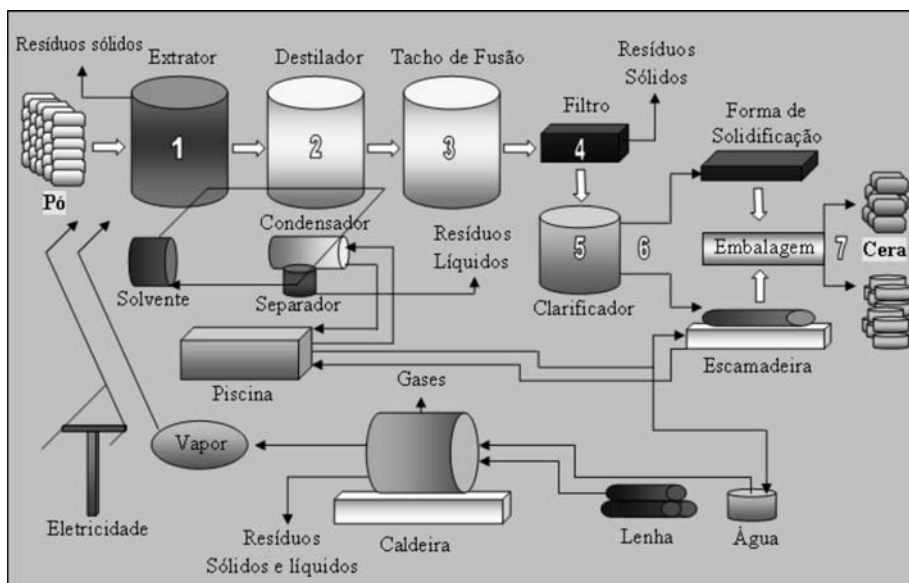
Resíduos sólidos
Extrator
Destilador
Tacho de Fusão
Resíduos Sólidos
Filtro
Forma de Solidificação
1
2
3
4
Pó
Condensador
Resíduos Líquidos
5
6
Embalagem
7
Cera
Solvente
Separador
Clarificador
Piscina
Escamadeira
Gases
Vapor
Eletricidade
Resíduos Sólidos e líquidos
Caldeira
Lenha
Água